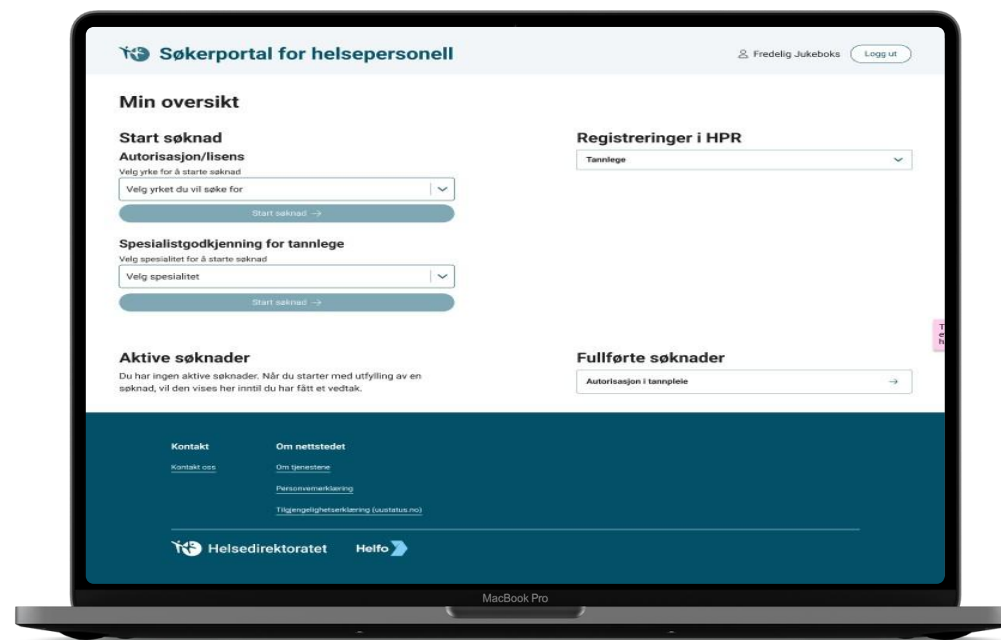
Søkerportal for helsepersonell

Fredelig Jukeboks

Logg ut

Min oversikt

Start søknad

Autorisasjon/lisens

Velg yrke for å starte søknad

Velg yrket du vil søke for

Start søknad →

Spesialistgodkjenning for tannlege

Velg spesialitet for å starte søknad

Velg spesialitet

Start søknad →

Registreringer i HPR

Tannlege

Aktive søknader

Du har ingen aktive søknader. Når du starter med utfylling av en søknad, vil den vises her inntil du har fått et vedtak.

Fullførte søknader

Autorisasjon i tannpleie

Kontakt

Kontakt oss

Om nettstedet

Om tjenestene

Personvernerklæring

Tilgjengelighetserklæring (uustatus.no)

Helsedirektoratet

Helfo

MacBook Pro